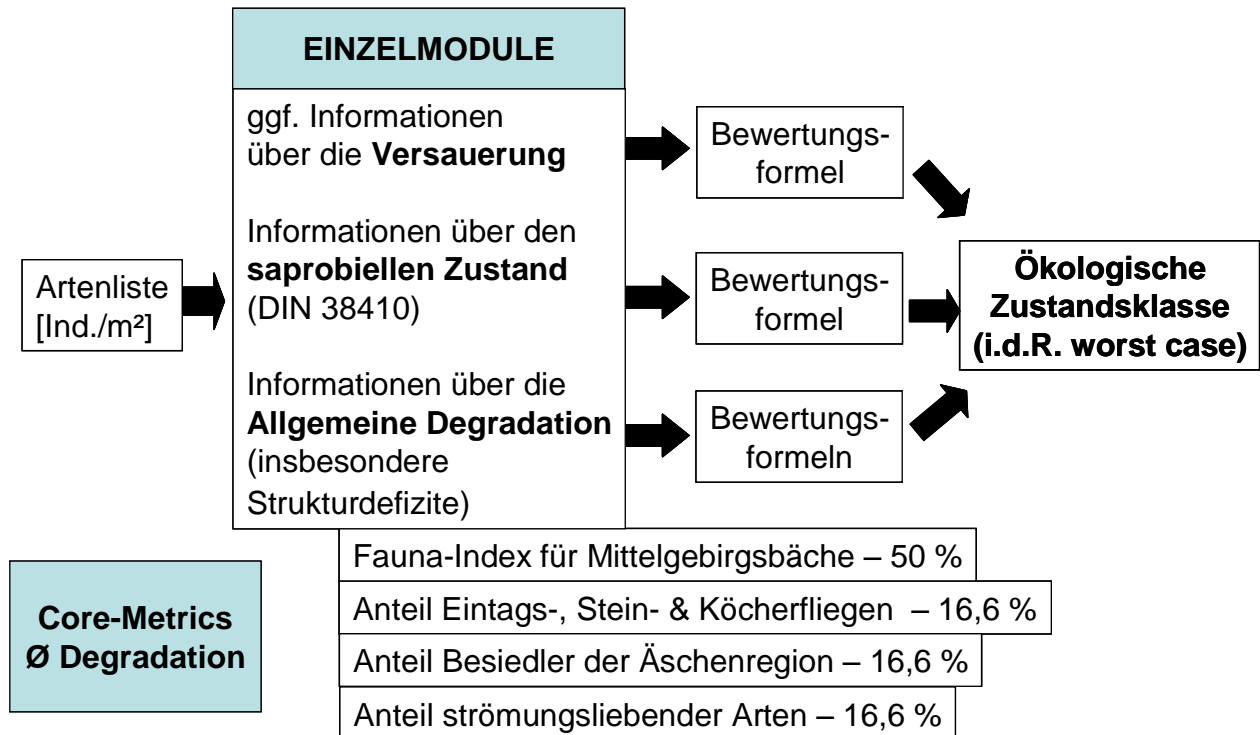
EINZELMODULE

Artenliste [Ind./m²]

ggf. Informationen über die **Versauerung**

Bewertungsformel

Informationen über den **saprobiellen Zustand** (DIN 38410)

Bewertungsformel

Informationen über die **Allgemeine Degradation** (insbesondere Strukturdefizite)

Bewertungsformeln

**Ökologische Zustandsklasse (i.d.R. worst case)**

**Core-Metrics Ø Degradation**

Fauna-Index für Mittelgebirgsbäche – 50 %

Anteil Eintags-, Stein- & Köcherfliegen – 16,6 %

Anteil Besiedler der Äschenregion – 16,6 %

Anteil strömungsliebender Arten – 16,6 %